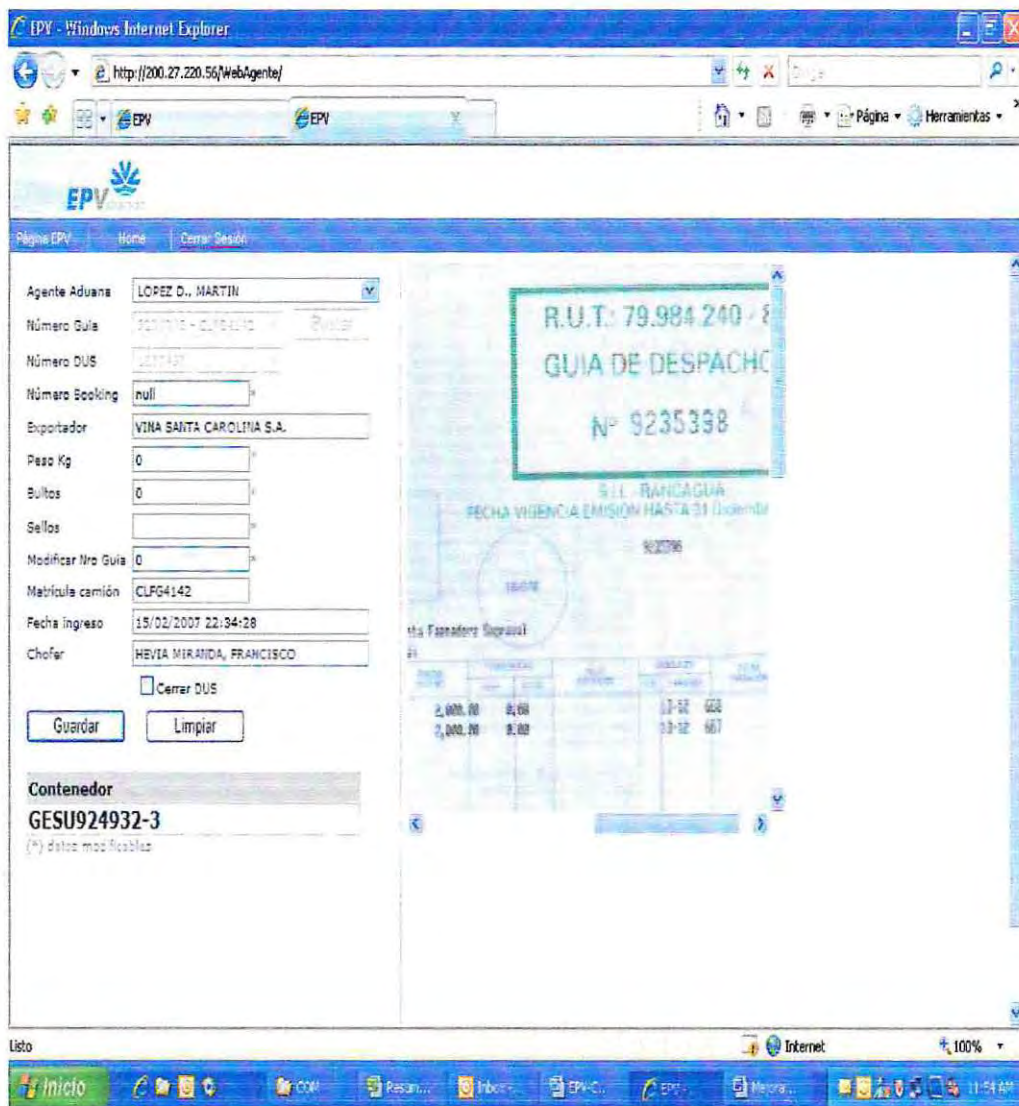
EPV - Windows Internet Explorer

http://200.27.220.56/WebAgente/

EPV EPV

Página Herramientas

EPV

Página EPV Home Cerrar Sesión

Agente Aduana LOPEZ D., MARTIN
Número Guia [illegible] Buscar
Número DUS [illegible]
Número Booking null *
Exportador VINA SANTA CAROLINA S.A.
Peso Kg 0 *
Bultos 0 *
Sellos *
Modificar Nro Guia 0 *
Matricula camión CLFG4142
Fecha ingreso 15/02/2007 22:34:28
Chofer HEVIA MIRANDA, FRANCISCO
Cerrar DUS
Guardar Limpiar

Contenedor
GESU924932-3
(*) datos modificables

R.U.T.: 79.984.240 - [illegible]
GUIA DE DESPACHO
Nº 9235398
S.I.I. - RANCAGUA
FECHA VIGENCIA EMISION HASTA 31 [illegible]
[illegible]
2,000.00 0,00 13-12 668
2,000.00 0.00 13-12 667

Listo Internet 100%

Inicio